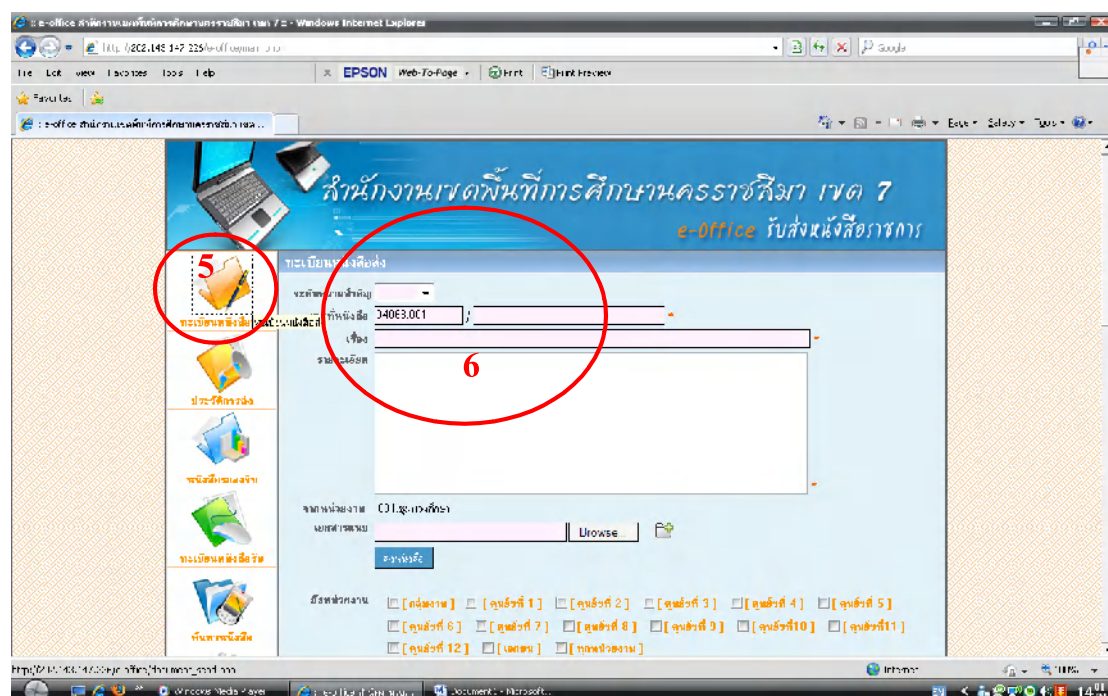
e-office สำนักงานเขตพื้นที่การศึกษานครราชสีมา เขต 7 - Windows Internet Explorer

http://202.143.147.226/e-office/main.php

Google

File Edit View Favorites Tools Help

EPSON Web-To-Page Print Print Preview

Favorites

e-office สำนักงานเขตพื้นที่การศึกษานครราชสีมา เขต...

Page Safety Tools

สำนักงานเขตพื้นที่การศึกษานครราชสีมา เขต 7

e-Office รับส่งหนังสือราชการ

5

ทะเบียนหนังสือส่ง

6

ทะเบียนหนังสือส่ง

ระดับความสำคัญ

ที่หนังสือ 04063.001 /

เรื่อง

รายละเอียด

ประวัติการส่ง

หนังสือรอลงรับ

ทะเบียนหนังสือรับ

จากหน่วยงาน CO1 ศูนย์การศึกษา

เอกสารแนบ Browse...

ส่งหนังสือ

ถึงหน่วยงาน [กลุ่มงาน] [ศูนย์ที่ 1] [ศูนย์ที่ 2] [ศูนย์ที่ 3] [ศูนย์ที่ 4] [ศูนย์ที่ 5] [ศูนย์ที่ 6] [ศูนย์ที่ 7] [ศูนย์ที่ 8] [ศูนย์ที่ 9] [ศูนย์ที่10] [ศูนย์ที่11] [ศูนย์ที่ 12] [เอกชน] [ทุกหน่วยงาน]

พิมพ์หนังสือ

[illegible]

Internet

100%

Windows Media Player

Document - Microsoft...

EN

14:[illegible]